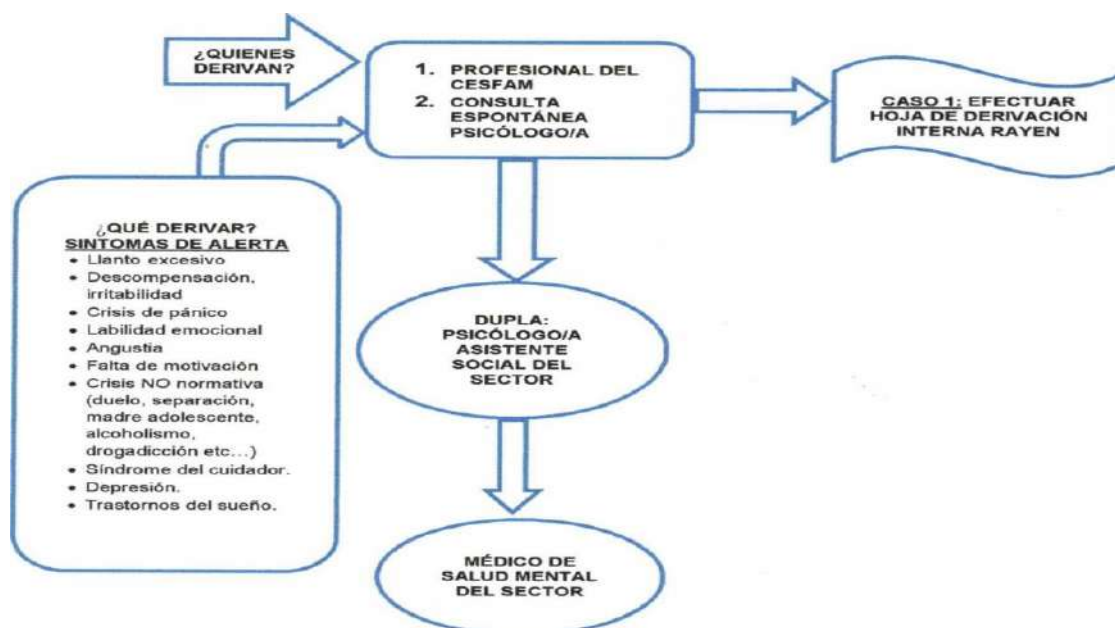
¿QUIENES DERIVAN?

1. PROFESIONAL DEL CESFAM
2. CONSULTA ESPONTÁNEA PSICÓLOGO/A

CASO 1: EFECTUAR HOJA DE DERIVACIÓN INTERNA RAYEN

¿QUÉ DERIVAR?
SINTOMAS DE ALERTA
• Llanto excesivo
• Descompensación, irritabilidad
• Crisis de pánico
• Labilidad emocional
• Angustia
• Falta de motivación
• Crisis NO normativa (duelo, separación, madre adolescente, alcoholismo, drogadicción etc...)
• Síndrome del cuidador.
• Depresión.
• Trastornos del sueño.

DUPLA: PSICÓLOGO/A ASISTENTE SOCIAL DEL SECTOR

MÉDICO DE SALUD MENTAL DEL SECTOR